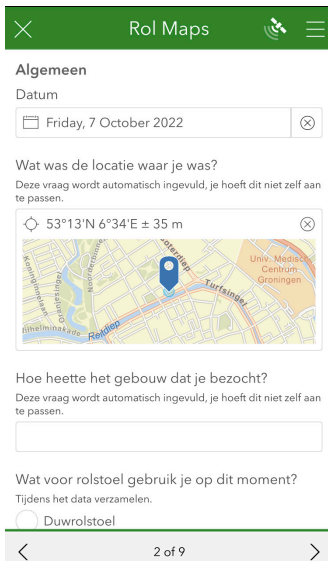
Rol Maps

Algemeen

Datum

Friday, 7 October 2022

Wat was de locatie waar je was?

Deze vraag wordt automatisch ingevuld, je hoeft dit niet zelf aan te passen.

53°13'N 6°34'E ± 35 m

Noorderhaven

Kleine Rozenstraat

Turfsingel

Univ. Medisch Centrum Groningen

Reitdiep

Wilhelminakade

Hoe heette het gebouw dat je bezocht?

Deze vraag wordt automatisch ingevuld, je hoeft dit niet zelf aan te passen.

Wat voor rolstoel gebruik je op dit moment?

Tijdens het data verzamelen.

Duwrolstoel

2 of 9